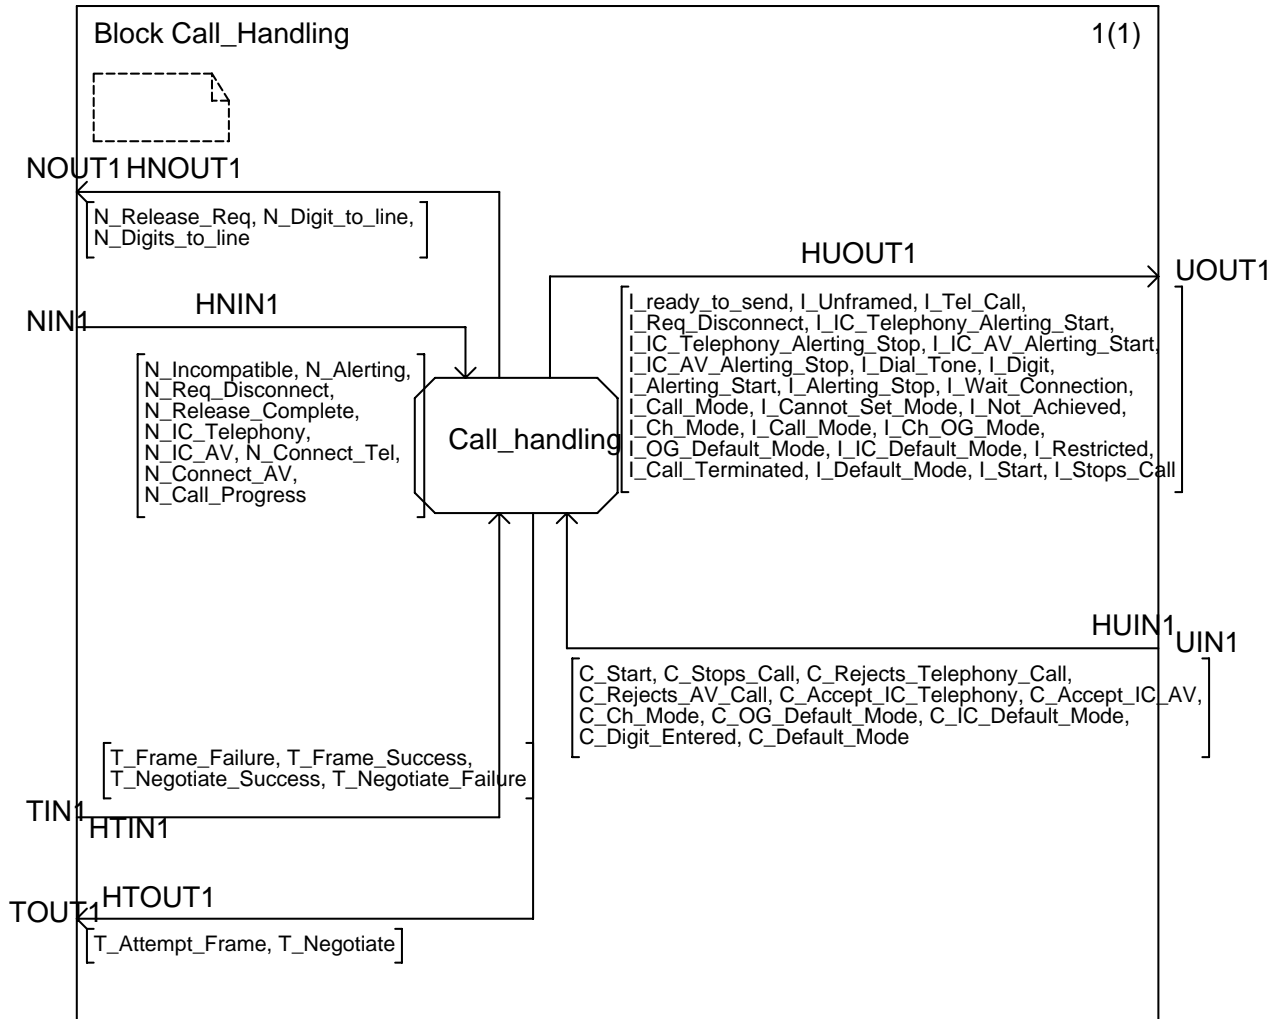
Block Call_Handling

1(1)

NOUT1 HNOUT1

N_Release_Req, N_Digit_to_line, N_Digits_to_line

HUOUT1

UOUT1

NIN1

HNIN1

I_ready_to_send, I_Unframed, I_Tel_Call, I_Req_Disconnect, I_IC_Telephony_Alerting_Start, I_IC_Telephony_Alerting_Stop, I_IC_AV_Alerting_Start, I_IC_AV_Alerting_Stop, I_Dial_Tone, I_Digit, I_Alerting_Start, I_Alerting_Stop, I_Wait_Connection, I_Call_Mode, I_Cannot_Set_Mode, I_Not_Achieved, I_Ch_Mode, I_Call_Mode, I_Ch_OG_Mode, I_OG_Default_Mode, I_IC_Default_Mode, I_Restricted, I_Call_Terminated, I_Default_Mode, I_Start, I_Stops_Call

N_Incompatible, N_Alerting, N_Req_Disconnect, N_Release_Complete, N_IC_Telephony, N_IC_AV, N_Connect_Tel, N_Connect_AV, N_Call_Progress

Call_handling

HUIN1

UIN1

C_Start, C_Stops_Call, C_Rejects_Telephony_Call, C_Rejects_AV_Call, C_Accept_IC_Telephony, C_Accept_IC_AV, C_Ch_Mode, C_OG_Default_Mode, C_IC_Default_Mode, C_Digit_Entered, C_Default_Mode

T_Frame_Failure, T_Frame_Success, T_Negotiate_Success, T_Negotiate_Failure

TIN1

HTIN1

HTOUT1

TOUT1

T_Attempt_Frame, T_Negotiate